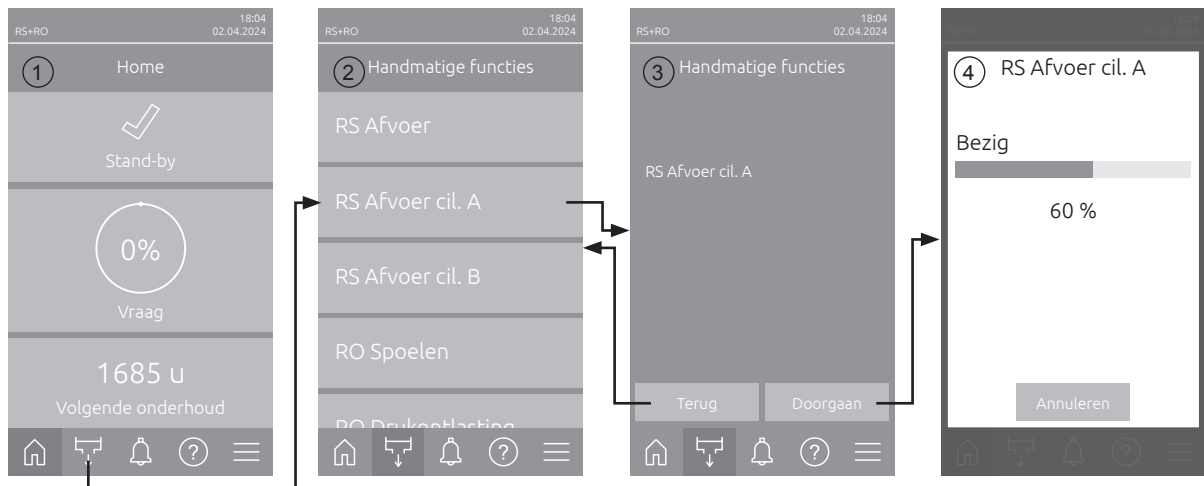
RS+RO 18:04 02.04.2024

1 Home

Stand-by

0%

Vraag

1685 u

Volgende onderhoud

RS+RO 18:04 02.04.2024

2 Handmatige functies

RS Afvoer

RS Afvoer cil. A

RS Afvoer cil. B

RO Spoelen

RO Drukontlasting

RS+RO 18:04 02.04.2024

3 Handmatige functies

RS Afvoer cil. A

Terug

Doorgaan

RS+RO 18:04 02.04.2024

4 RS Afvoer cil. A

Bezig

60 %

Annuleren